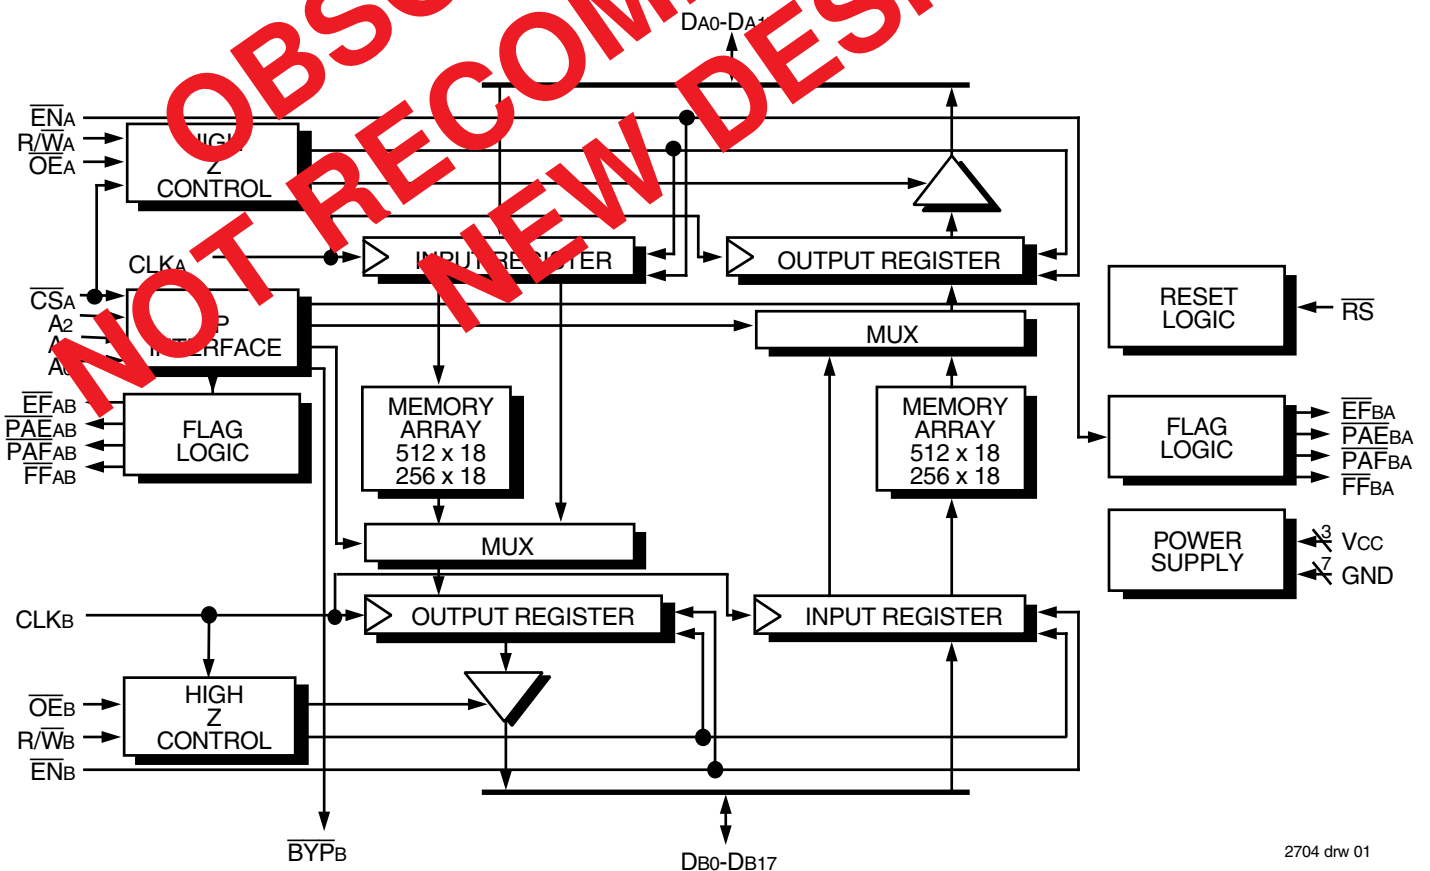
OBSO
NOT RECOM
NEW DES

DA0-DA1

$\overline{EN}$A
R/$\overline{W}$A
$\overline{OE}$A

HIG
Z
CONTROL

CLKA

INPUT RE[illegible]TER

OUTPUT REGISTER

$\overline{CS}$A
A2
A
A

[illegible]P
I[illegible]ERFACE

MUX

RESET LOGIC

$\overline{RS}$

$\overline{EF}$AB
$\overline{PAE}$AB
$\overline{PAF}$AB
$\overline{FF}$AB

FLAG LOGIC

MEMORY ARRAY 512 x 18 256 x 18

MEMORY ARRAY 512 x 18 256 x 18

FLAG LOGIC

$\overline{EF}$BA
$\overline{PAE}$BA
$\overline{PAF}$BA
$\overline{FF}$BA

MUX

POWER SUPPLY

3
VCC
7
GND

CLKB

OUTPUT REGISTER

INPUT REGISTER

$\overline{OE}$B
R/$\overline{W}$B
$\overline{EN}$B

HIGH
Z
CONTROL

$\overline{BYP}$B

DB0-DB17

2704 drw 01